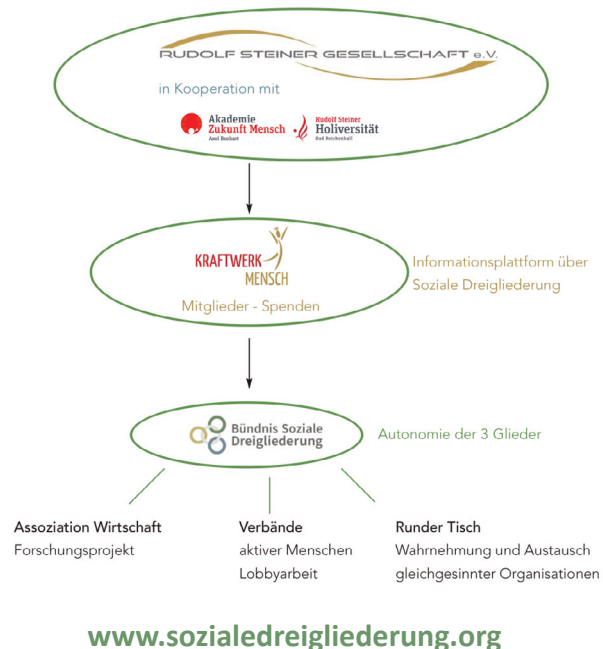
RUDOLF STEINER GESELLSCHAFT e.V.

in Kooperation mit

Akademie Zukunft Mensch Axel Burkart

Rudolf Steiner Holiversität Bad Reichenhall

KRAFTWERK MENSCH

Mitglieder - Spenden

Informationsplattform über Soziale Dreigliederung

Bündnis Soziale Dreigliederung

Autonomie der 3 Glieder

Assoziation Wirtschaft
Forschungsprojekt

Verbände
aktiver Menschen
Lobbyarbeit

Runder Tisch
Wahrnehmung und Austausch gleichgesinnter Organisationen

www.sozialedreigliederung.org